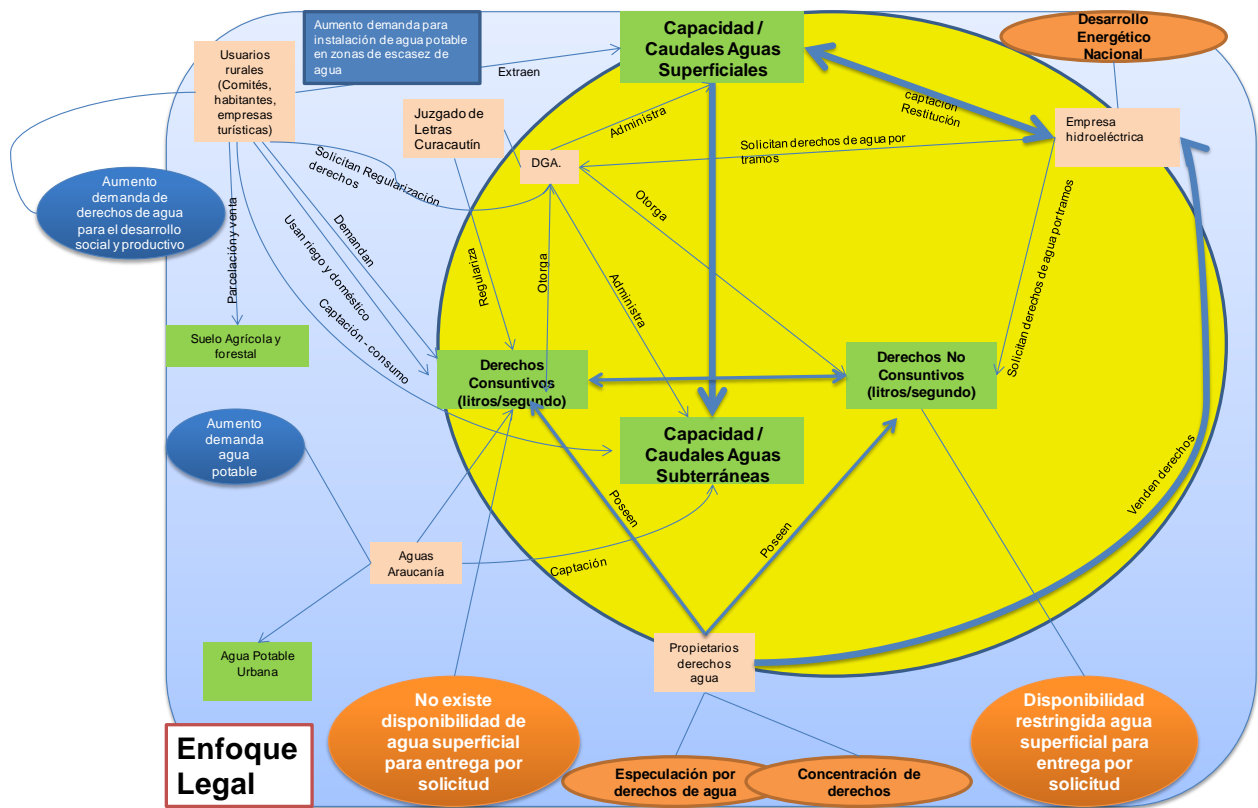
Aumento demanda para instalación de agua potable en zonas de escasez de agua

Capacidad / Caudales Aguas Superficiales

Desarrollo Energético Nacional

Usuarios rurales (Comités, habitantes, empresas turísticas)

Extraen

Juzgado de Letras Curacautín

Administra

captación Restitución

Empresa hidroeléctrica

Solicitan derechos de agua por tramos

DGA.

Solicitan Regularización derechos

Aumento demanda de derechos de agua para el desarrollo social y productivo

Otorga

Demandan

Parcelación y venta

Usan riego y doméstico

Regulariza

Otorga

Administra

Solicitan derechos de agua por tramos

Suelo Agrícola y forestal

Captación - consumo

Derechos Consuntivos (litros/segundo)

Derechos No Consuntivos (litros/segundo)

Capacidad / Caudales Aguas Subterráneas

Aumento demanda agua potable

Poseen

Poseen

Venden derechos

Aguas Araucanía

Captación

Agua Potable Urbana

Propietarios derechos agua

No existe disponibilidad de agua superficial para entrega por solicitud

Disponibilidad restringida agua superficial para entrega por solicitud

Enfoque Legal

Especulación por derechos de agua

Concentración de derechos